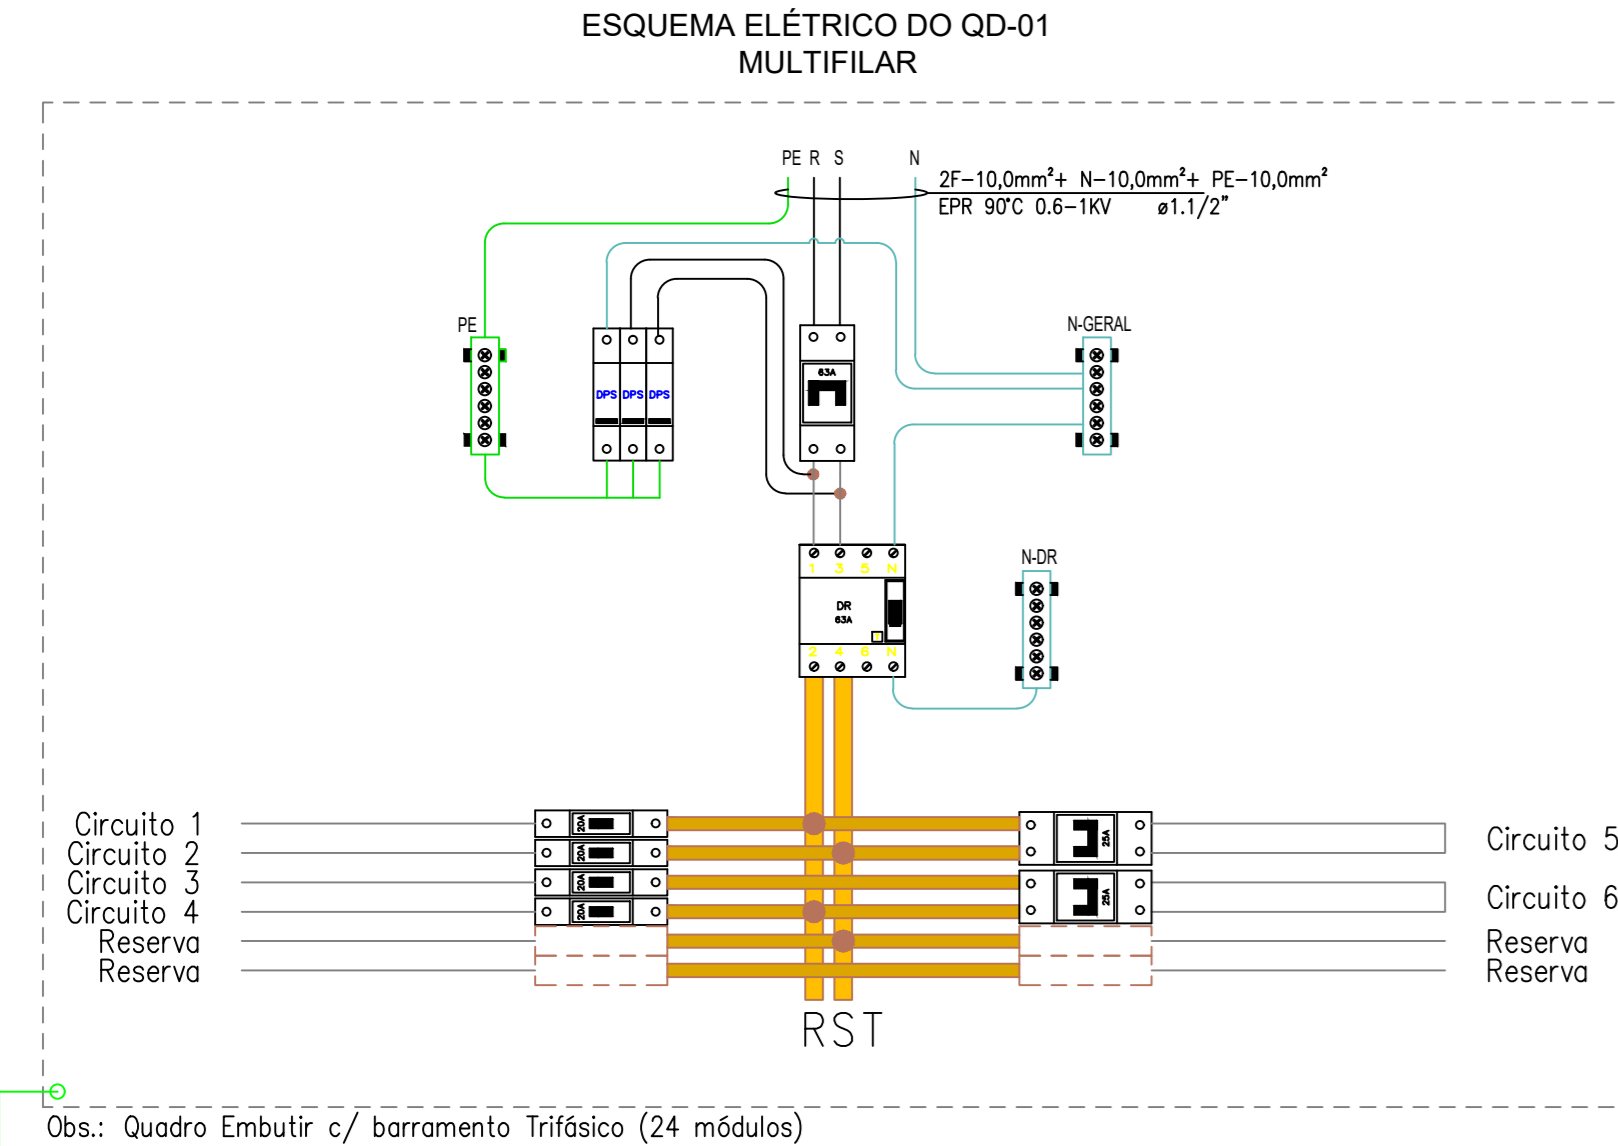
ESQUEMA ELÉTRICO DO QD-01
MULTIFILAR

PE R S N

2F–10,0mm²+ N–10,0mm²+ PE–10,0mm²
EPR 90°C 0.6–1KV ø1.1/2"

PE

DPS DPS DPS

63A

N-GERAL

1 3 5 N
DR
63A
2 4 6 N

N-DR

Circuito 1
Circuito 2
Circuito 3
Circuito 4
Reserva
Reserva

20A
20A
20A
20A

25A
25A

Circuito 5
Circuito 6
Reserva
Reserva

RST

Obs.: Quadro Embutir c/ barramento Trifásico (24 módulos)